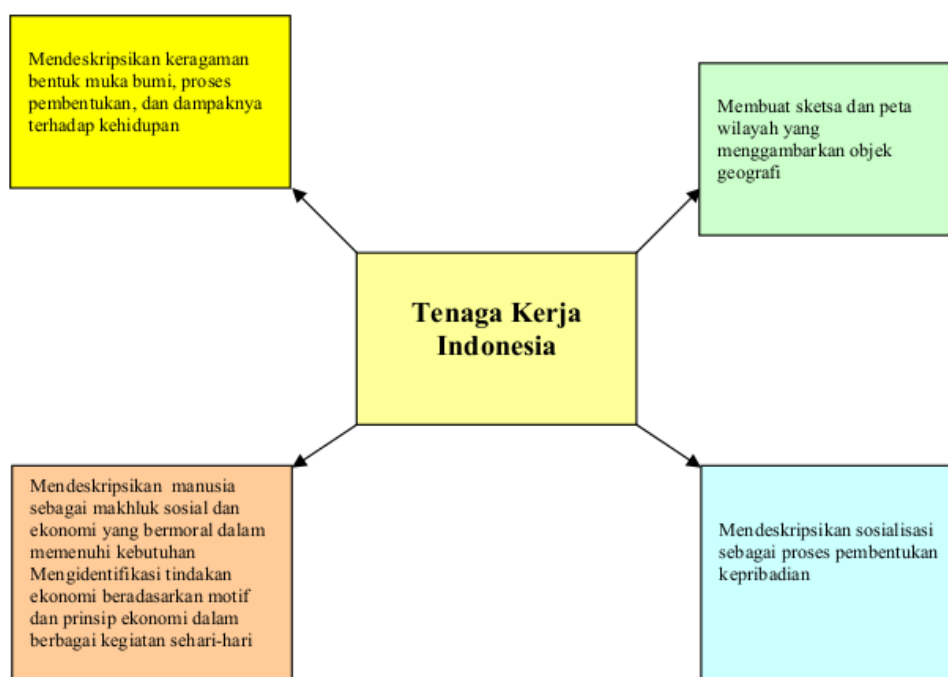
Mendeskripsikan keragaman bentuk muka bumi, proses pembentukan, dan dampaknya terhadap kehidupan

Membuat sketsa dan peta wilayah yang menggambarkan objek geografi

Tenaga Kerja Indonesia

Mendeskripsikan manusia sebagai makhluk sosial dan ekonomi yang bermoral dalam memenuhi kebutuhan Mengidentifikasi tindakan ekonomi beradasarkan motif dan prinsip ekonomi dalam berbagai kegiatan sehari-hari

Mendeskripsikan sosialisasi sebagai proses pembentukan kepribadian